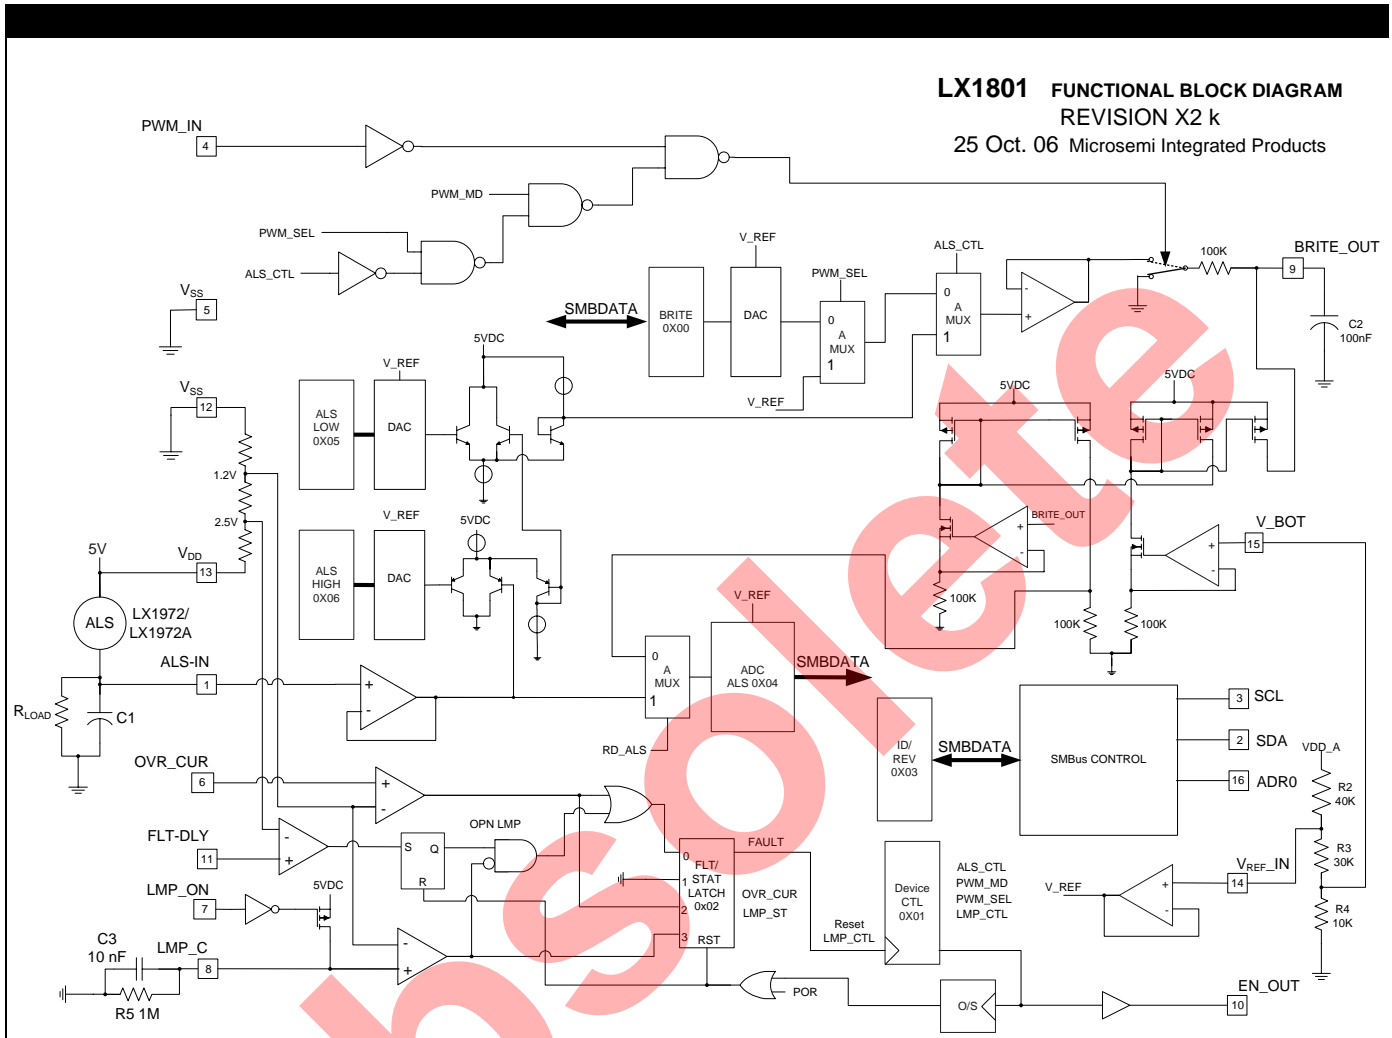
LX1801 FUNCTIONAL BLOCK DIAGRAM
REVISION X2 k
25 Oct. 06 Microsemi Integrated Products

Obsolete

PWM_IN
4
PWM_MD
PWM_SEL
ALS_CTL
$V_{SS}$
5
$V_{SS}$
12
1.2V
2.5V
5V
$V_{DD}$
13
ALS
LX1972/
LX1972A
ALS-IN
1
$R_{LOAD}$
C1
OVR_CUR
6
FLT-DLY
11
LMP_ON
7
C3
10 nF
LMP_C
8
R5 1M
5VDC
SMBDATA
BRITE
0X00
V_REF
DAC
PWM_SEL
0
A
MUX
1
V_REF
ALS_CTL
0
A
MUX
1
100K
BRITE_OUT
9
C2
100nF
5VDC
V_REF
ALS
LOW
0X05
DAC
V_REF
ALS
HIGH
0X06
DAC
5VDC
5VDC
5VDC
BRITE_OUT
100K
V_BOT
15
100K
100K
V_REF
0
A
MUX
1
ADC
ALS 0X04
SMBDATA
RD_ALS
ID/
REV
0X03
SMBDATA
SMBus CONTROL
3 SCL
2 SDA
16 ADR0
VDD_A
R2
40K
R3
30K
R4
10K
$V_{REF}$_IN
14
V_REF
OPN LMP
S
Q
R
FAULT
0 FLT/
1 STAT
LATCH
2 0x02
3 RST
OVR_CUR
LMP_ST
Reset
LMP_CTL
Device
CTL
0X01
ALS_CTL
PWM_MD
PWM_SEL
LMP_CTL
POR
O/S
EN_OUT
10